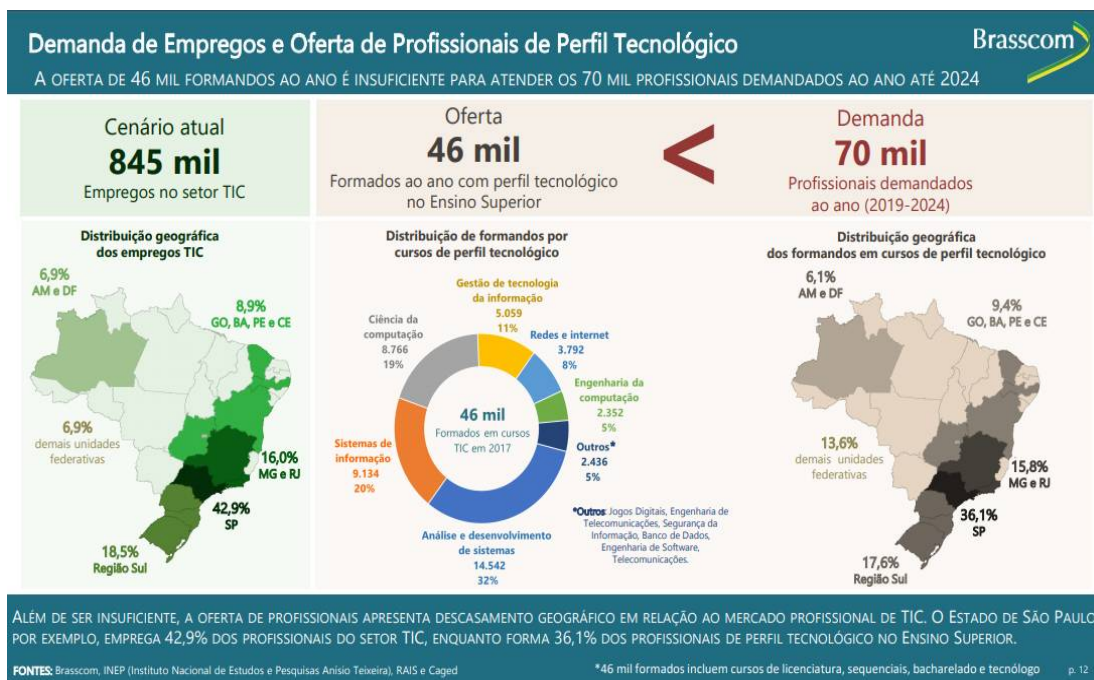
Demanda de Empregos e Oferta de Profissionais de Perfil Tecnológico

Brasscom

A oferta de 46 mil formandos ao ano é insuficiente para atender os 70 mil profissionais demandados ao ano até 2024

Cenário atual
845 mil
Empregos no setor TIC

Oferta
46 mil
Formados ao ano com perfil tecnológico no Ensino Superior

<

Demanda
70 mil
Profissionais demandados ao ano (2019-2024)

Distribuição geográfica dos empregos TIC

6,9%
AM e DF

8,9%
GO, BA, PE e CE

6,9%
demais unidades federativas

16,0%
MG e RJ

42,9%
SP

18,5%
Região Sul

Distribuição de formandos por cursos de perfil tecnológico

Gestão de tecnologia da informação
5.059
11%

Redes e internet
3.792
8%

Ciência da computação
8.766
19%

Engenharia da computação
2.352
5%

Outros*
2.436
5%

Sistemas de informação
9.134
20%

Análise e desenvolvimento de sistemas
14.542
32%

46 mil
Formados em cursos TIC em 2017

*Outros: Jogos Digitais, Engenharia de Telecomunicações, Segurança da Informação, Banco de Dados, Engenharia de Software, Telecomunicações.

Distribuição geográfica dos formandos em cursos de perfil tecnológico

6,1%
AM e DF

9,4%
GO, BA, PE e CE

13,6%
demais unidades federativas

15,8%
MG e RJ

36,1%
SP

17,6%
Região Sul

Além de ser insuficiente, a oferta de profissionais apresenta descasamento geográfico em relação ao mercado profissional de TIC. O Estado de São Paulo por exemplo, emprega 42,9% dos profissionais do setor TIC, enquanto forma 36,1% dos profissionais de perfil tecnológico no Ensino Superior.

FONTES: Brasscom, INEP (Instituto Nacional de Estudos e Pesquisas Anísio Teixeira), RAIS e Caged

*46 mil formados incluem cursos de licenciatura, sequenciais, bacharelado e tecnólogo

p. 12